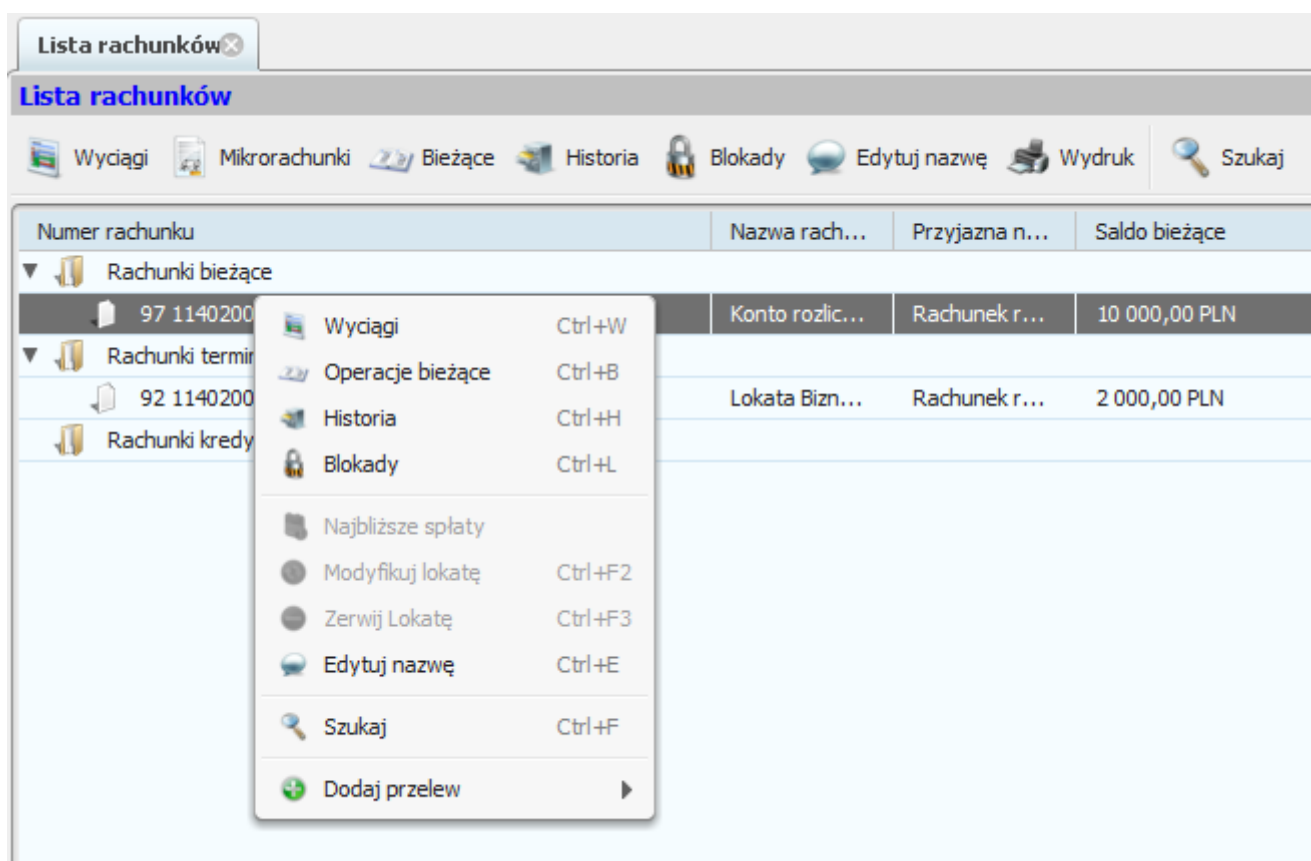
Lista rachunków

Lista rachunków

Wyciągi Mikrorachunki Bieżące Historia Blokady Edytuj nazwę Wydruk Szukaj

| Numer rachunku | Nazwa rach... | Przyjazna n... | Saldo bieżące |
|---|---|---|---|
| Rachunki bieżące | | | |
| 97 1140200 | Konto rozlic... | Rachunek r... | 10 000,00 PLN |
| Rachunki termi | | | |
| 92 1140200 | Lokata Bizn... | Rachunek r... | 2 000,00 PLN |
| Rachunki kredy | | | |

Wyciągi Ctrl+W
Operacje bieżące Ctrl+B
Historia Ctrl+H
Blokady Ctrl+L
Najbliższe spłaty
Modyfikuj lokatę Ctrl+F2
Zerwij Lokatę Ctrl+F3
Edytuj nazwę Ctrl+E
Szukaj Ctrl+F
Dodaj przelew